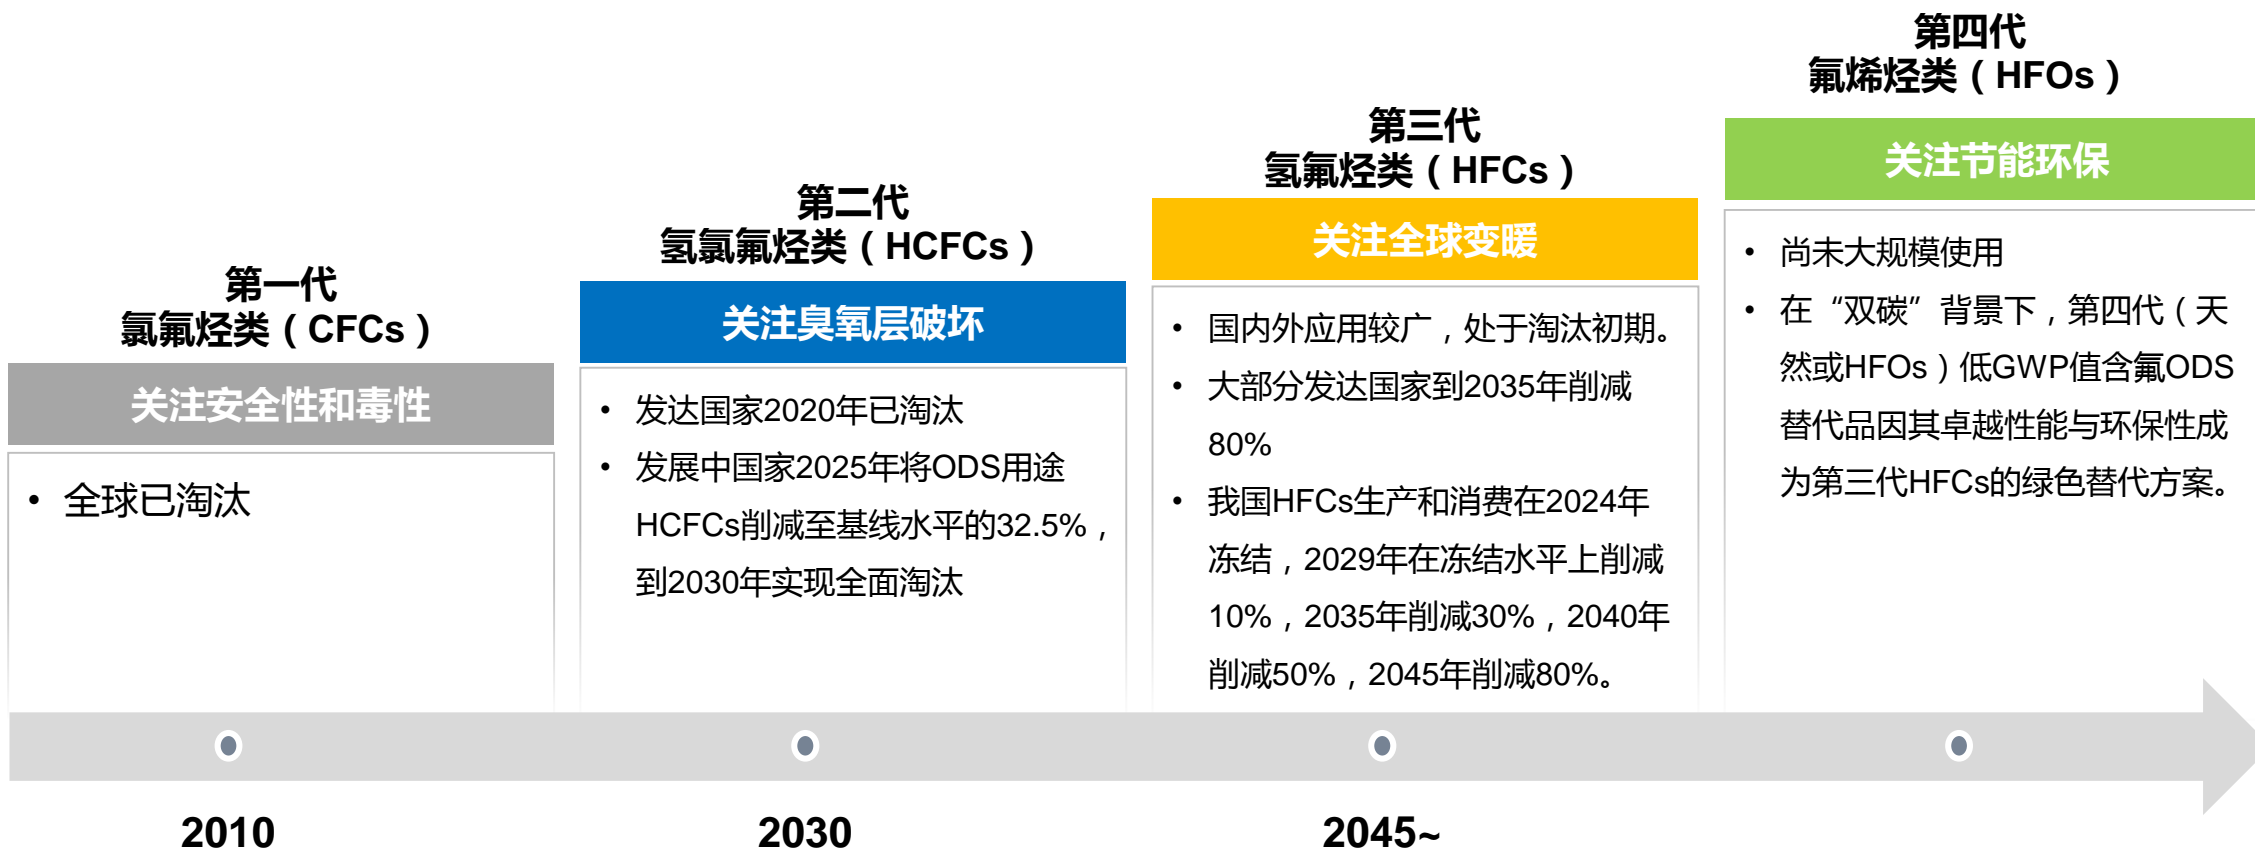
第一代
氯氟烃类（CFCs）

关注安全性和毒性

• 全球已淘汰

第二代
氢氯氟烃类（HCFCs）

关注臭氧层破坏

• 发达国家2020年已淘汰
• 发展中国家2025年将ODS用途HCFCs削减至基线水平的32.5%，到2030年实现全面淘汰

第三代
氢氟烃类（HFCs）

关注全球变暖

• 国内外应用较广，处于淘汰初期。
• 大部分发达国家到2035年削减80%
• 我国HFCs生产和消费在2024年冻结，2029年在冻结水平上削减10%，2035年削减30%，2040年削减50%，2045年削减80%。

第四代
氟烯烃类（HFOs）

关注节能环保

• 尚未大规模使用
• 在“双碳”背景下，第四代（天然或HFOs）低GWP值含氟ODS替代品因其卓越性能与环保性成为第三代HFCs的绿色替代方案。

2010

2030

2045~